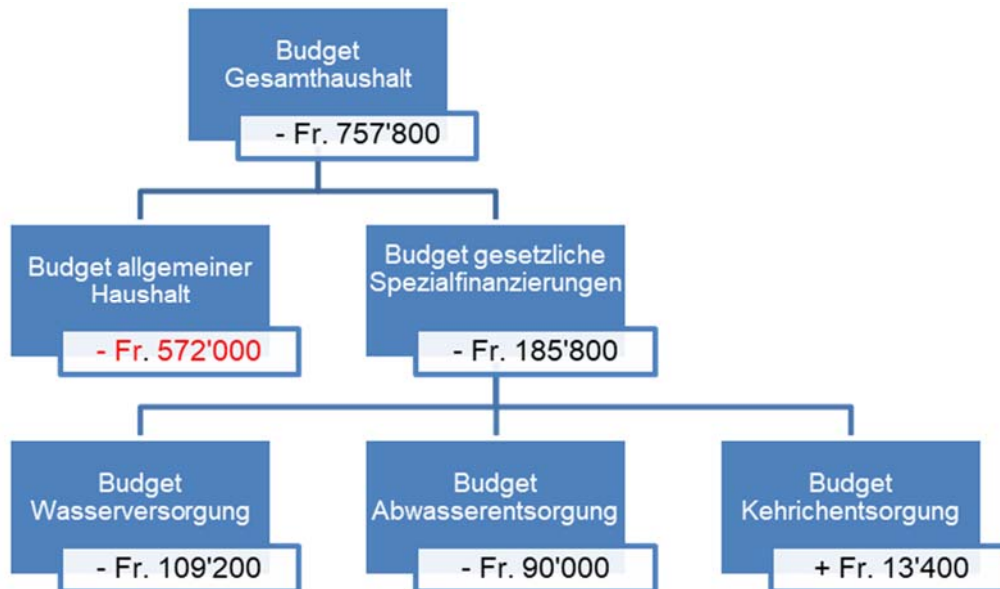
Budget Gesamthaushalt

- Fr. 757'800

Budget allgemeiner Haushalt

- Fr. 572'000

Budget gesetzliche Spezialfinanzierungen

- Fr. 185'800

Budget Wasserversorgung

- Fr. 109'200

Budget Abwasserentsorgung

- Fr. 90'000

Budget Kehrichentsorgung

+ Fr. 13'400